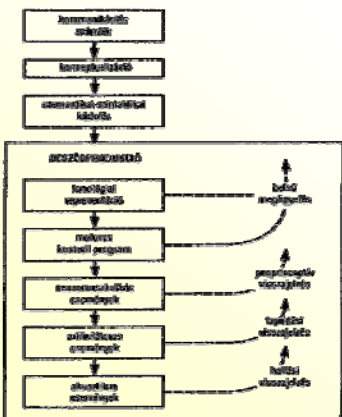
kommunikációs szándék

konceptualizáció

szemantikai-szintaktikai kódolás

beszédszervezés

fonológiai reprezentáció

motoros kivitelező program

neuromuszkuláris parancsok

artikulációs parancsok

akusztikus események

belső megfigyelés

proprioceptív visszajelzés

tapintási visszajelzés

hallási visszajelzés